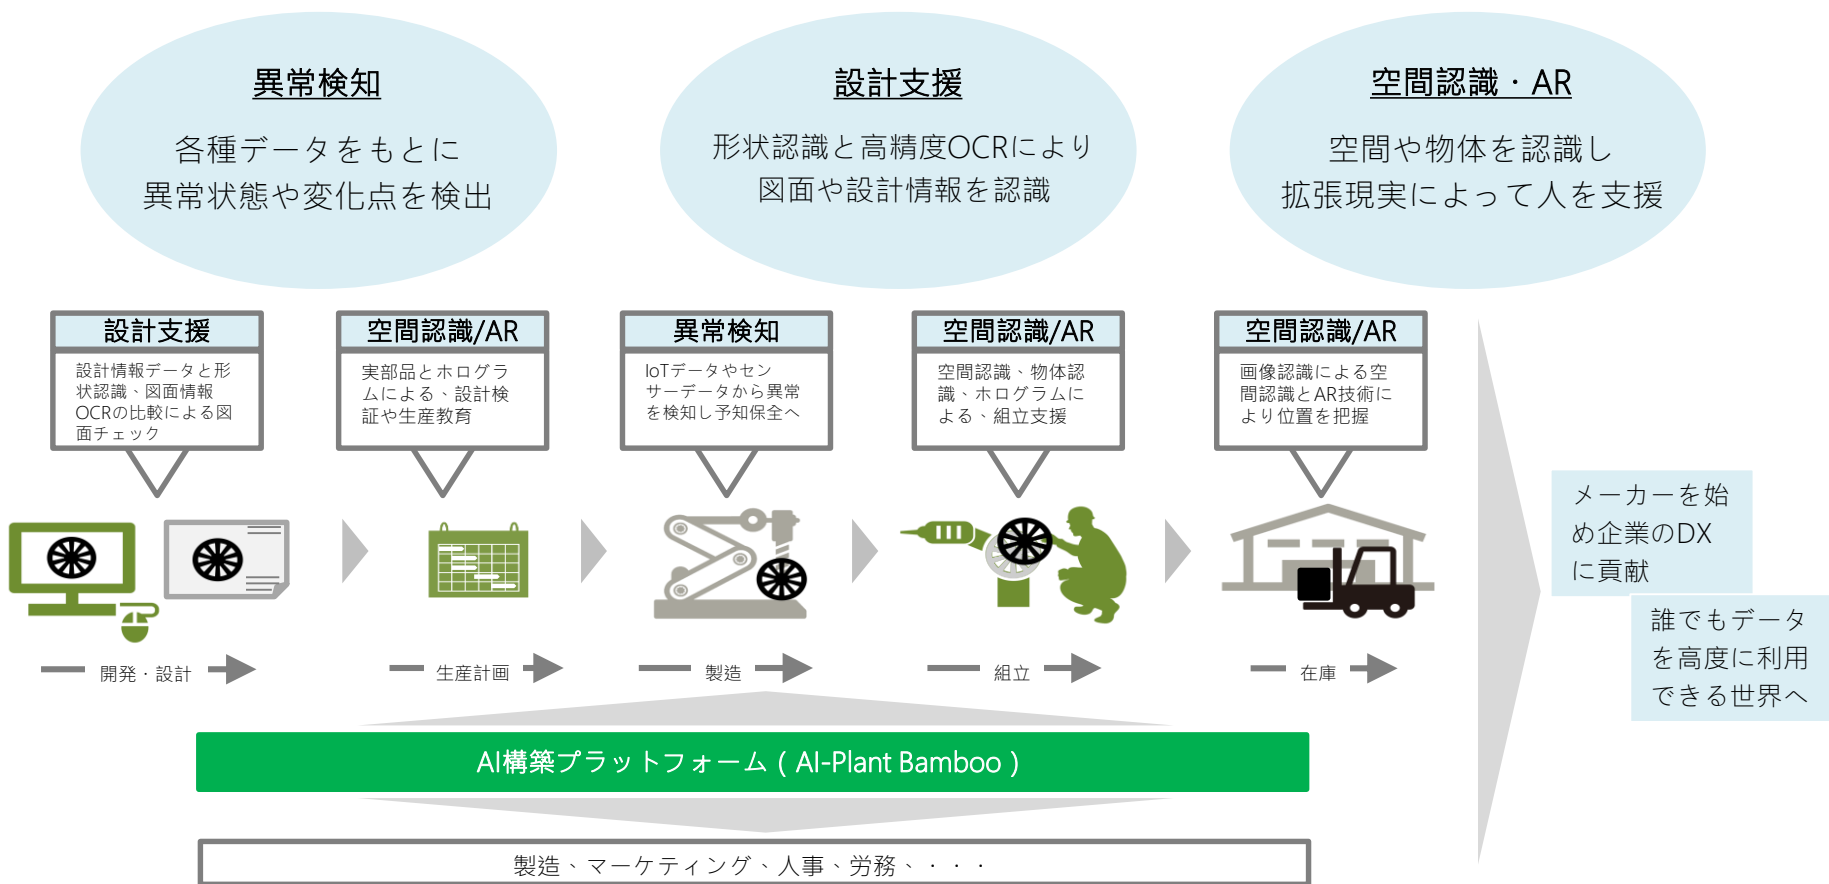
異常検知

各種データをもとに
異常状態や変化点を検出

設計支援

形状認識と高精度OCRにより
図面や設計情報を認識

空間認識・AR

空間や物体を認識し
拡張現実によって人を支援

設計支援

設計情報データと形状認識、図面情報OCRの比較による図面チェック

空間認識/AR

実部品とホログラムによる、設計検証や生産教育

異常検知

IoTデータやセンサーデータから異常を検知し予知保全へ

空間認識/AR

空間認識、物体認識、ホログラムによる、組立支援

空間認識/AR

画像認識による空間認識とAR技術により位置を把握

開発・設計

生産計画

製造

組立

在庫

メーカーを始め企業のDXに貢献

誰でもデータを高度に利用できる世界へ

AI構築プラットフォーム（AI-Plant Bamboo）

製造、マーケティング、人事、労務、・・・